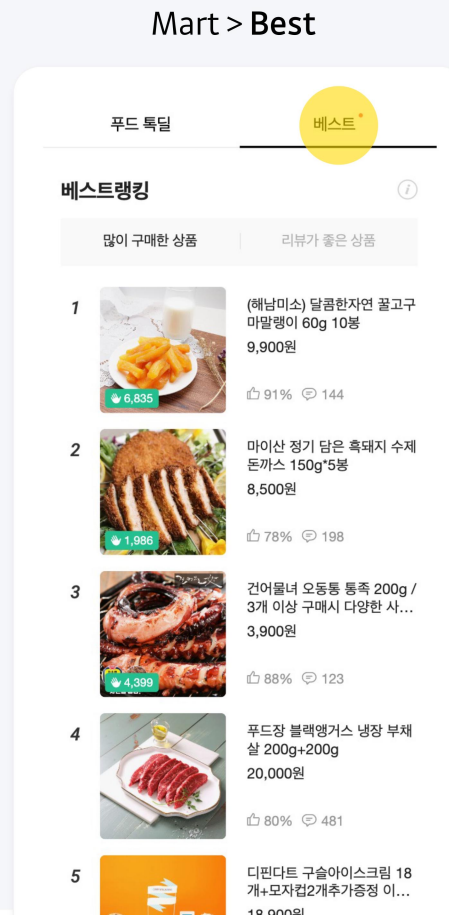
Mart > **Best**

푸드 톡딜

베스트

베스트랭킹

많이 구매한 상품

리뷰가 좋은 상품

1

6,835

(해남미소) 달콤한자연 꿀고구마말랭이 60g 10봉

9,900원

91% 144

2

1,986

마이산 정기 담은 흑돼지 수제돈까스 150g*5봉

8,500원

78% 198

3

4,399

건어물녀 오동통 통족 200g / 3개 이상 구매시 다양한 사...

3,900원

88% 123

4

푸드장 블랙앵거스 냉장 부채살 200g+200g

20,000원

80% 481

5

디핀다트 구슬아이스크림 18개+모자컵2개추가증정 이...

18,900원